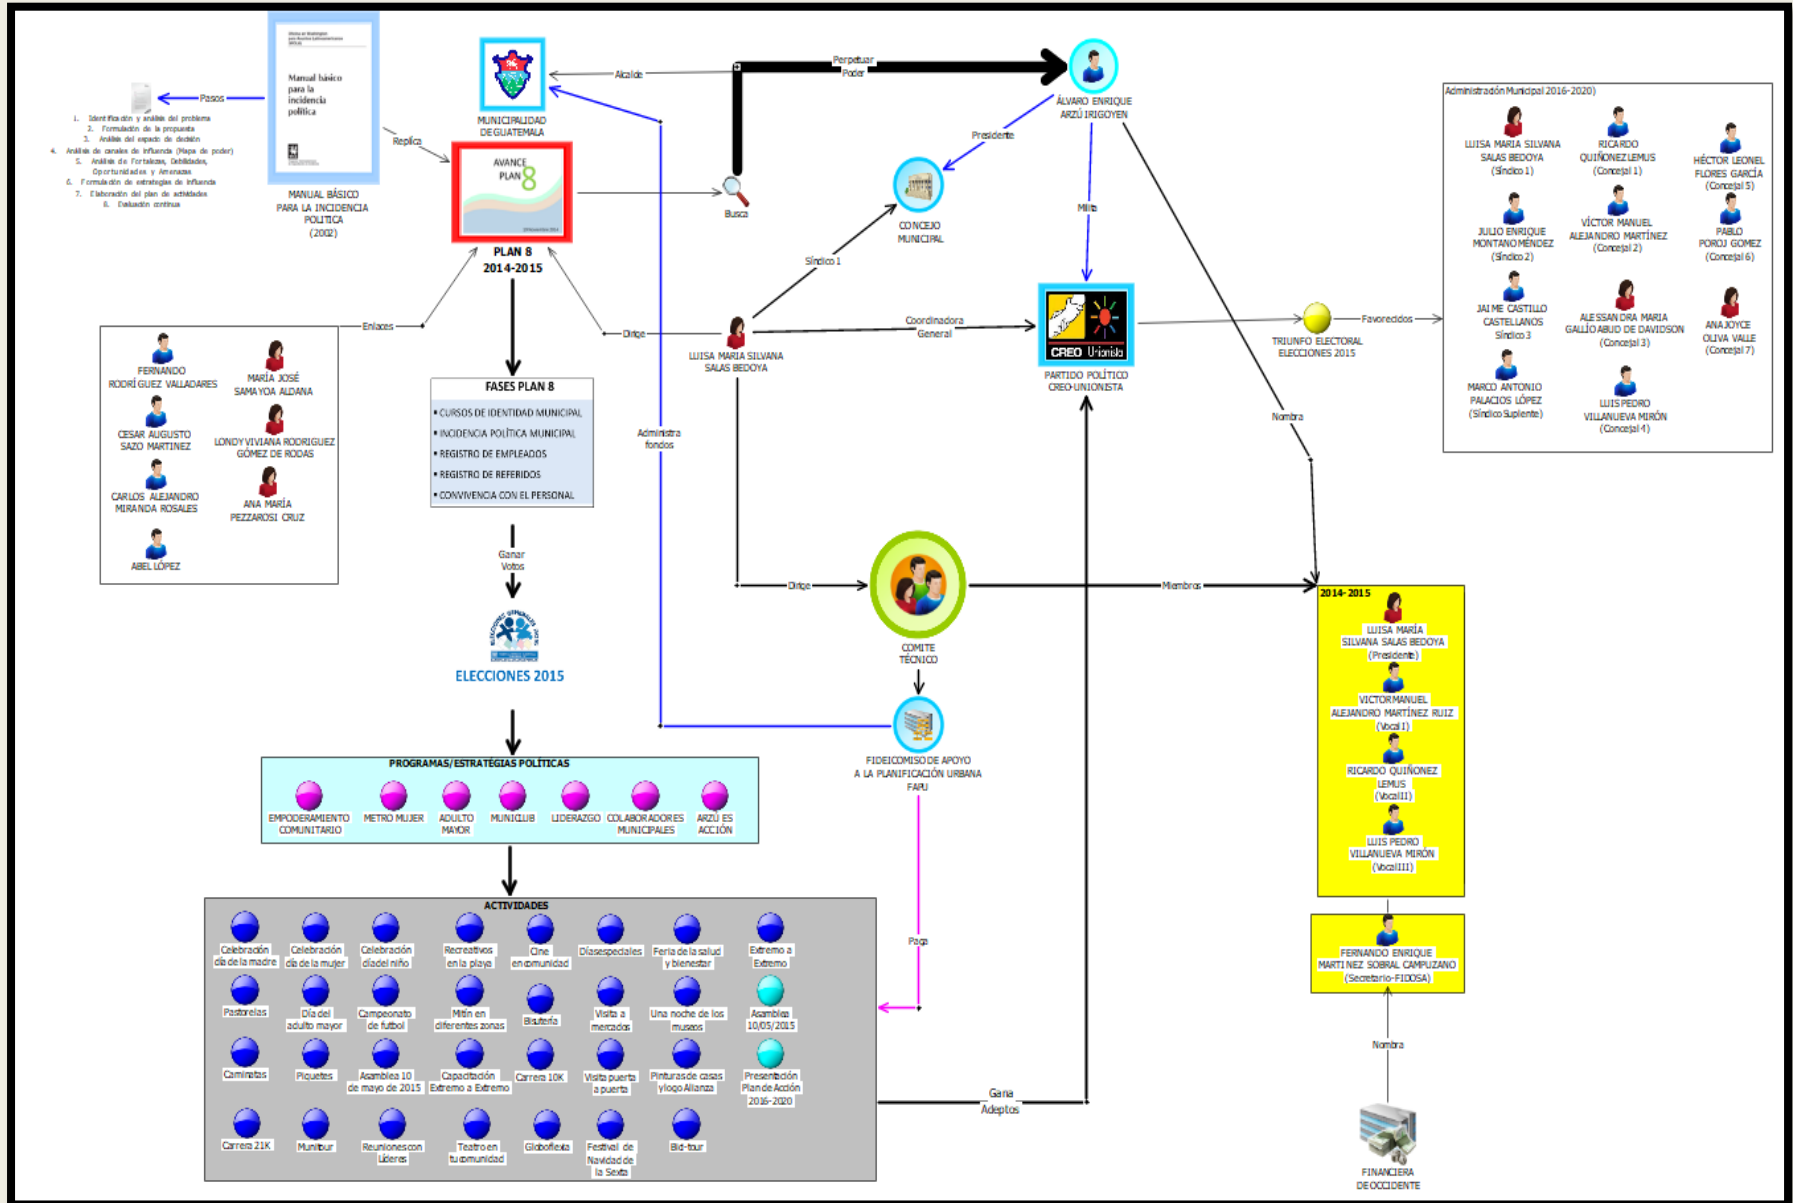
Manual básico para la incidencia política

MANUAL BÁSICO PARA LA INCIDENCIA POLÍTICA (2002)

Pasos

1. Identificación y análisis del problema
2. Formulación de la propuesta
3. Análisis del espacio de decisión
4. Análisis de canales de influencia (Mapa de poder)
5. Análisis de Fortalezas, Debilidades, Oportunidades y Amenazas
6. Formulación de estrategias de influencia
7. Elaboración del plan de actividades
8. Evaluación continua

Réplica

MUNICIPALIDAD DE GUATEMALA

Alcalde

Perpetuar Poder

ÁLVARO ENRIQUE ARZÚ IRIGOYEN

Presidente

CONCEJO MUNICIPAL

Milita

AVANCE PLAN 8

PLAN 8 2014-2015

Busca

Síndico 1

Coordinadora General

PARTIDO POLÍTICO CREO-UNIONISTA

TRIUNFO ELECTORAL ELECCIONES 2015

Favorecidos

Administración Municipal 2016-2020)

LUISA MARÍA SILVANA SALAS BEDOYA (Síndico 1)
RICARDO QUIÑONEZ LEMUS (Concejal 1)
HÉCTOR LEONEL FLORES GARCÍA (Concejal 5)
JULIO ENRIQUE MONTANO MÉNDEZ (Síndico 2)
VÍCTOR MANUEL ALEJANDRO MARTÍNEZ (Concejal 2)
PABLO POROJ GOMEZ (Concejal 6)
JAIME CASTILLO CASTELLANOS Síndico 3
ALESSANDRA MARÍA GALLIO ABUD DE DAVIDSON (Concejal 3)
ANA JOYCE OLIVA VALLE (Concejal 7)
MARCO ANTONIO PALACIOS LÓPEZ (Síndico Suplente)
LUIS PEDRO VILLANUEVA MIRÓN (Concejal 4)

Enlaces

FERNANDO RODRÍGUEZ VALLADARES
MARÍA JOSÉ SAMAYOA ALDANA
CESAR AUGUSTO SAZO MARTINEZ
LONDY VIVIANA RODRIGUEZ GÓMEZ DE RODAS
CARLOS ALEJANDRO MIRANDA ROSALES
ANA MARÍA PEZZAROSI CRUZ
ABEL LÓPEZ

Dirige

LUISA MARÍA SILVANA SALAS BEDOYA

FASES PLAN 8
• CURSOS DE IDENTIDAD MUNICIPAL
• INCIDENCIA POLÍTICA MUNICIPAL
• REGISTRO DE EMPLEADOS
• REGISTRO DE REFERIDOS
• CONVIVENCIA CON EL PERSONAL

Administra fondos

Nombra

Ganar Votos

ELECCIONES 2015

Dirige

COMITE TÉCNICO

Miembros

2014-2015
LUISA MARÍA SILVANA SALAS BEDOYA (Presidente)
VICTOR MANUEL ALEJANDRO MARTÍNEZ RUIZ (Vocal I)
RICARDO QUIÑONEZ LEMUS (Vocal II)
LUIS PEDRO VILLANUEVA MIRÓN (Vocal III)

FIDEICOMISO DE APOYO A LA PLANIFICACIÓN URBANA FAPU

PROGRAMAS/ESTRATEGIAS POLÍTICAS
EMPODERAMIENTO COMUNITARIO | METRO MUJER | ADULTO MAYOR | MUNICLUB | LIDERAZGO | COLABORADORES MUNICIPALES | ARZÚ ES ACCIÓN

Paga

FERNANDO ENRIQUE MARTINEZ SOBRAL CAMPUZANO (Secretario-FIDOSA)

Nombra

FINANCIERA DE OCCIDENTE

ACTIVIDADES
Celebración día de la madre | Celebración día de la mujer | Celebración día del niño | Recreativos en la playa | Cine en comunidad | Días especiales | Feria de la salud y bienestar | Extremo a Extremo
Pastorelas | Día del adulto mayor | Campeonato de futbol | Mitin en diferentes zonas | Bisutería | Visita a mercados | Una noche de los museos | Asamblea 10/05/2015
Caminatas | Piquetes | Asamblea 10 de mayo de 2015 | Capacitación Extremo a Extremo | Carrera 10K | Visita puerta a puerta | Pinturas de casas y logo Alianza | Presentación Plan de Acción 2016-2020
Carrera 21K | Munibur | Reuniones con Líderes | Teatro en tu comunidad | Globoflexia | Festival de Navidad de la Sexta | Bici-tour

Gana Adeptos